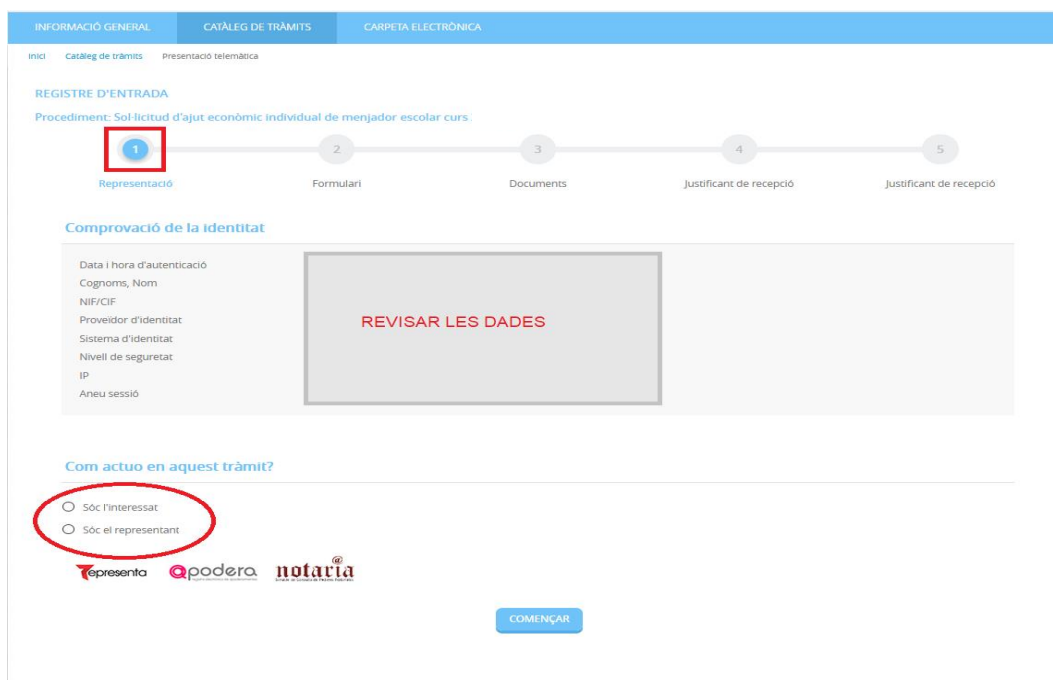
INFORMACIÓ GENERAL CATÀLEG DE TRÀMITS CARPETA ELECTRÒNICA

Inici Catàleg de tràmits Presentació telemàtica

REGISTRE D'ENTRADA

Procediment: Sol·licitud d'ajut econòmic individual de menjador escolar curs

1 Representació
2 Formulari
3 Documents
4 Justificant de recepció
5 Justificant de recepció

Comprovació de la identitat

Data i hora d'autenticació
Cognoms, Nom
NIF/CIF
Proveïdor d'identitat
Sistema d'identitat
Nivell de seguretat
IP
Aneu sessió

REVISAR LES DADES

Com actuo en aquest tràmit?

Sóc l'interessat
Sóc el representant

representa apodera notaria

COMENÇAR